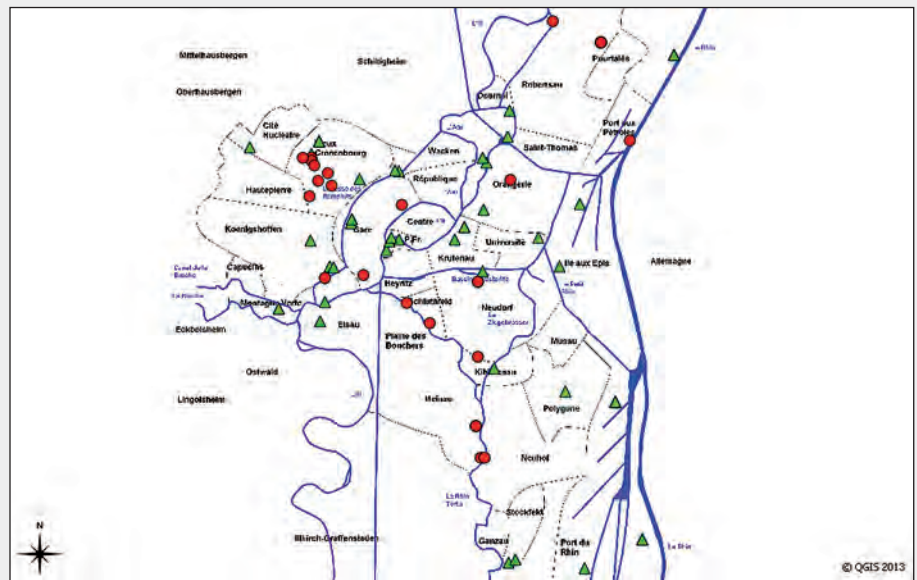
Mittelhausbergen
Schiltigheim
Oberhausbergen
Robertsau
Pourtalès
Cité Nucléaire
Cronenbourg
Wacken
Saint-Thomas
Port aux Pétroles
Hautepierre
République
Orangerie
Koenigshoffen
Gare
Centre
Universite
Krutenau
Ile aux Epis
Allemagne
Capucins
Heyritz
Neudorf
Montagne Verte
Schluthfeld
Elsau
Eckbolsheim
Plaine des Bouchers
Musau
Ostwald
Kibitzenau
Lingolsheim
Meinau
Polygone
Neuhof
Stockfeld
Illkirch-Graffenstaden
Ganzau
Port du Rhin
N
© QGIS 2013